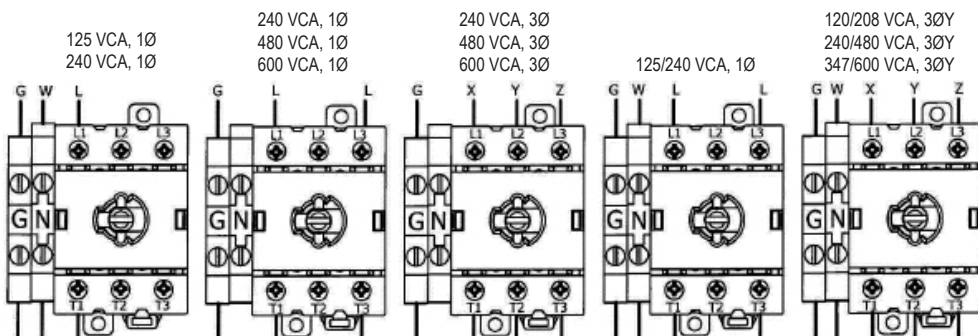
125 VCA, 1Ø
240 VCA, 1Ø

G W L
L1 L2 L3
G N
T1 T2 T3

240 VCA, 1Ø
480 VCA, 1Ø
600 VCA, 1Ø

G L L
L1 L2 L3
G N
T1 T2 T3

240 VCA, 3Ø
480 VCA, 3Ø
600 VCA, 3Ø

G X Y Z
L1 L2 L3
G N
T1 T2 T3

125/240 VCA, 1Ø

G W L L
L1 L2 L3
G N
T1 T2 T3

120/208 VCA, 3ØY
240/480 VCA, 3ØY
347/600 VCA, 3ØY

G W X Y Z
L1 L2 L3
G N
T1 T2 T3